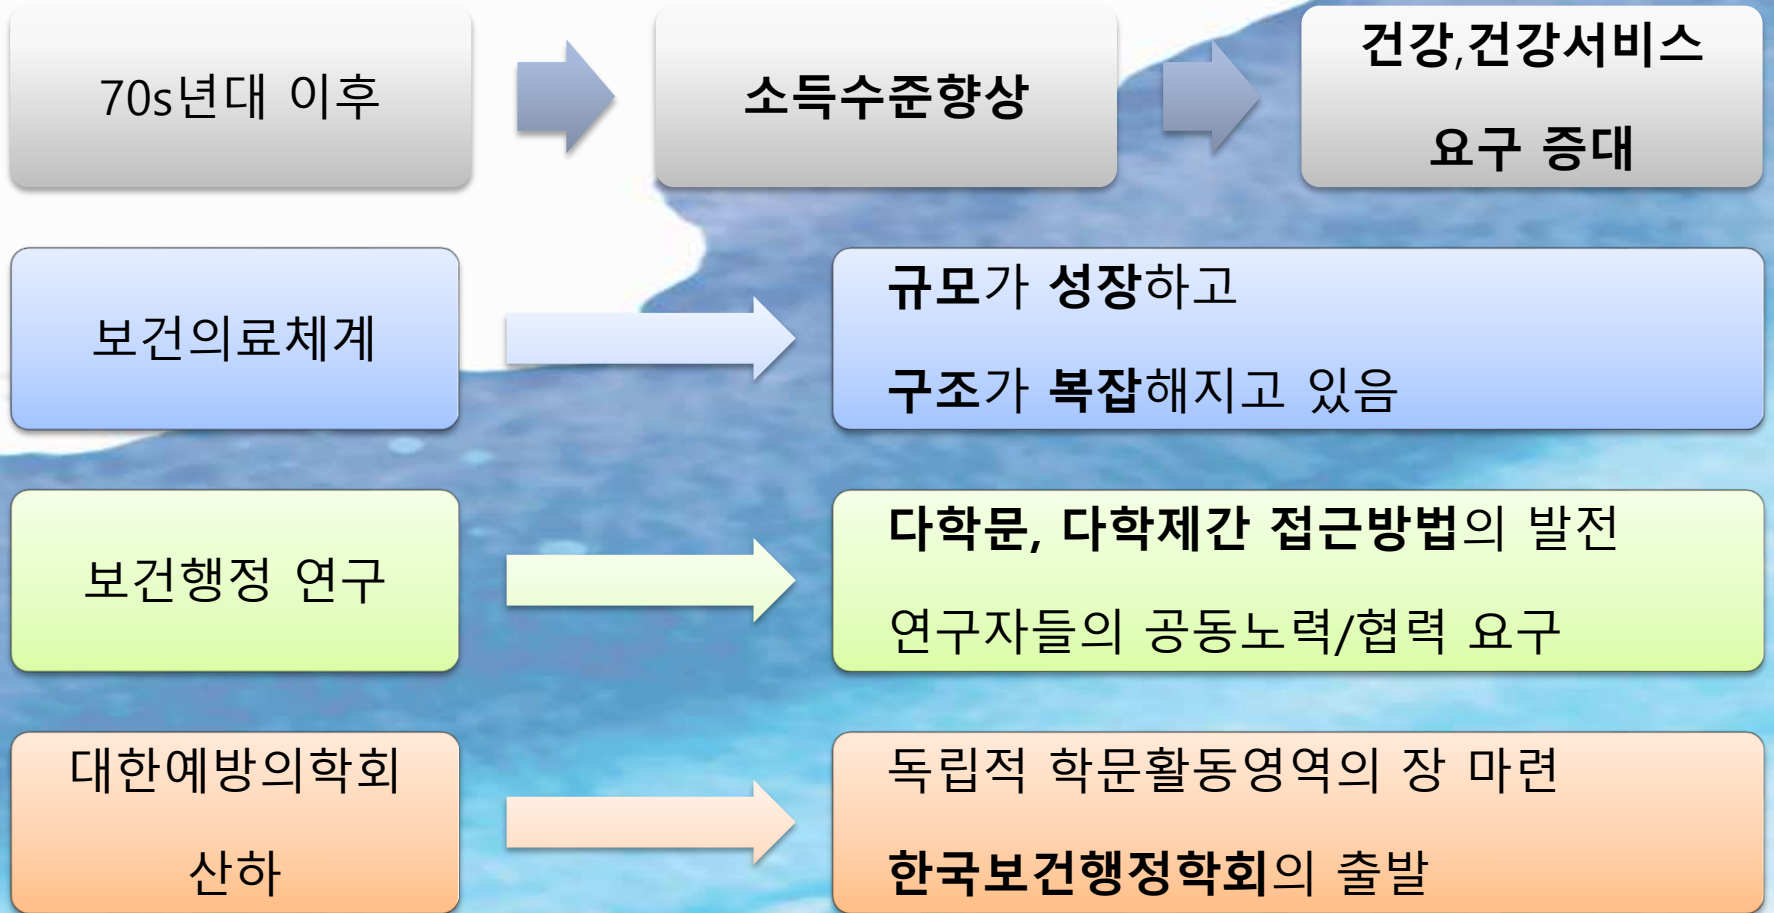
70s년대 이후

소득수준향상

건강,건강서비스

요구 증대

보건의료체계

규모가 성장하고

구조가 복잡해지고 있음

보건행정 연구

다학문, 다학제간 접근방법의 발전

연구자들의 공동노력/협력 요구

대한예방의학회

산하

독립적 학문활동영역의 장 마련

한국보건행정학회의 출발